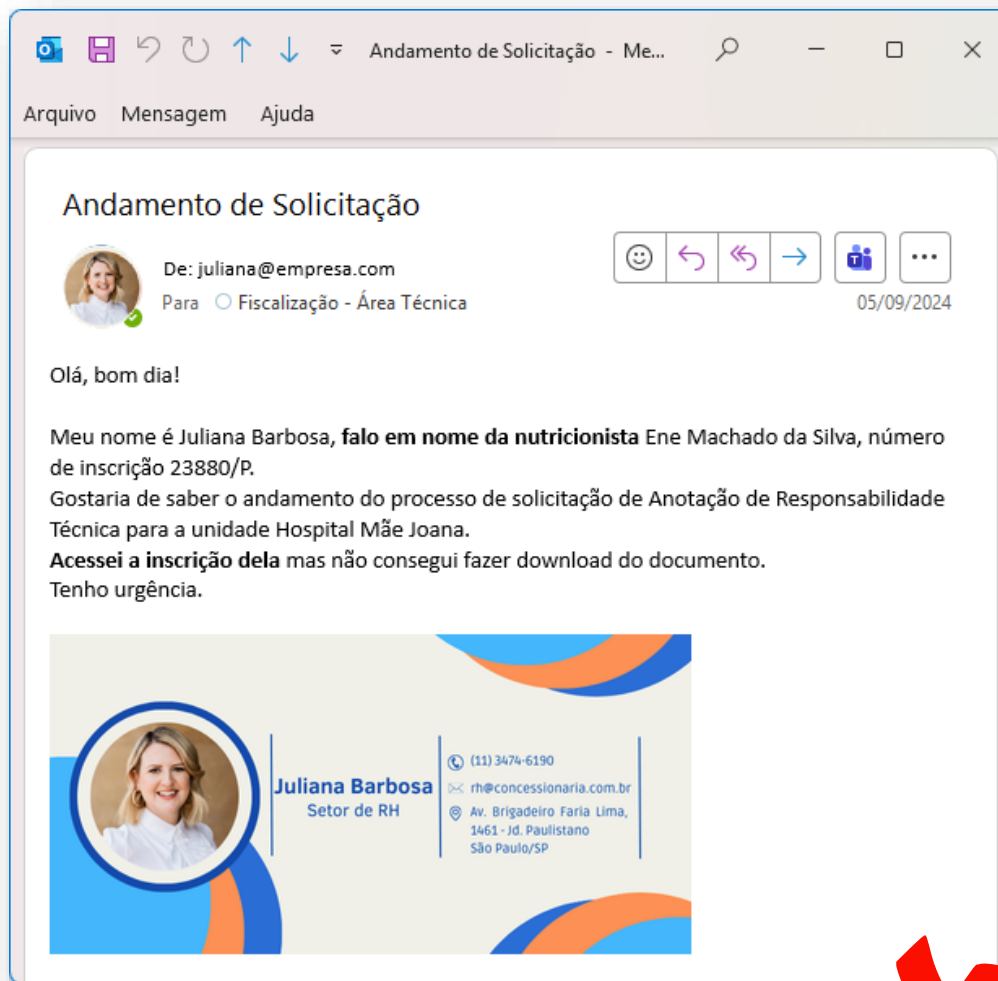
Andamento de Solicitação - Me...

Arquivo Mensagem Ajuda

Andamento de Solicitação

De: juliana@empresa.com
Para Fiscalização - Área Técnica

05/09/2024

Olá, bom dia!

Meu nome é Juliana Barbosa, **falo em nome da nutricionista** Ene Machado da Silva, número de inscrição 23880/P.
Gostaria de saber o andamento do processo de solicitação de Anotação de Responsabilidade Técnica para a unidade Hospital Mãe Joana.
**Acessei a inscrição dela** mas não consegui fazer download do documento.
Tenho urgência.

Juliana Barbosa
Setor de RH

(11) 3474-6190
rh@concessionaria.com.br
Av. Brigadeiro Faria Lima, 1461 - Jd. Paulistano São Paulo/SP